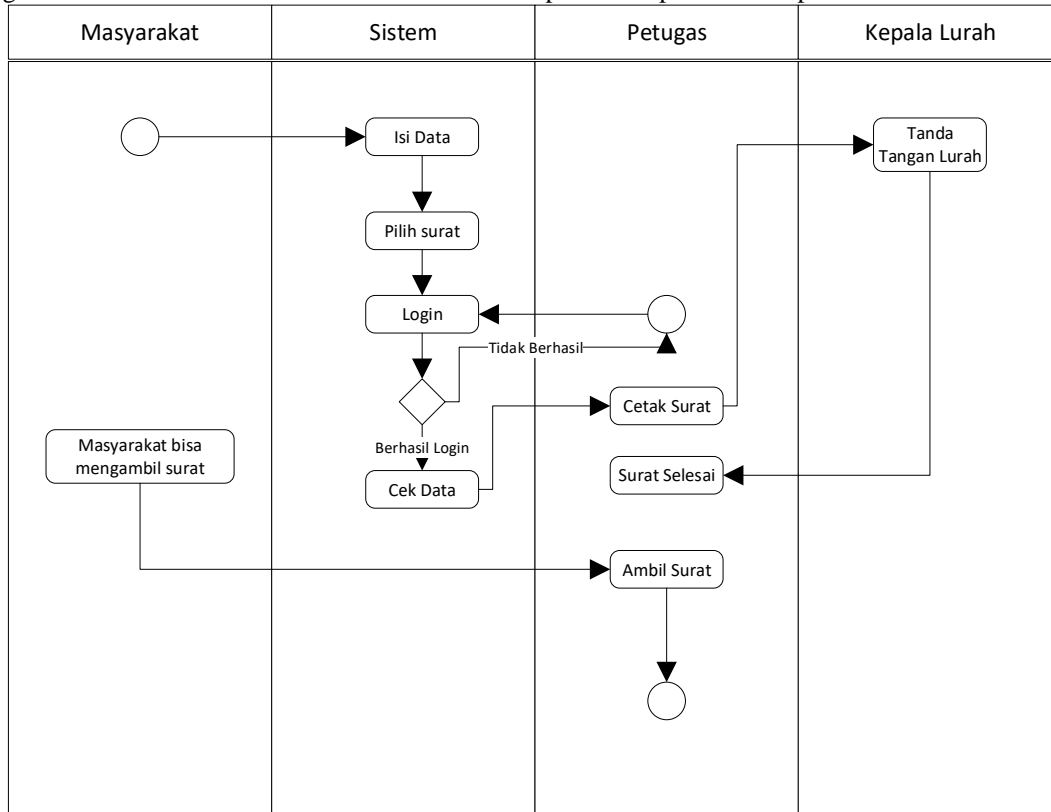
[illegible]

Masyarakat

Sistem

Petugas

Kepala Lurah

Isi Data

Tanda Tangan Lurah

Pilih surat

Login

Tidak Berhasil

Cetak Surat

Masyarakat bisa mengambil surat

Berhasil Login

Surat Selesai

Cek Data

Ambil Surat